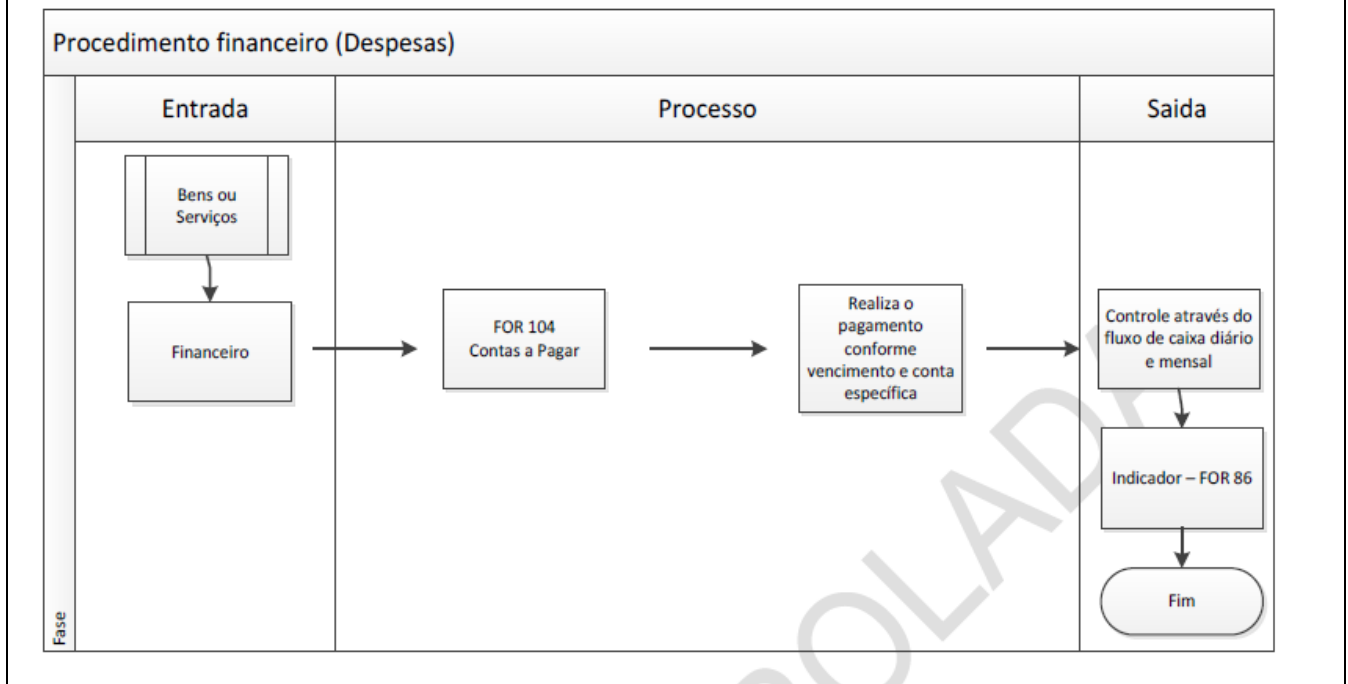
Procedimento financeiro (Despesas)

Entrada

Processo

Saida

Bens ou Serviços

Financeiro

FOR 104 Contas a Pagar

Realiza o pagamento conforme vencimento e conta específica

Controle através do fluxo de caixa diário e mensal

Indicador – FOR 86

Fim

Fase

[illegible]OLAD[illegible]